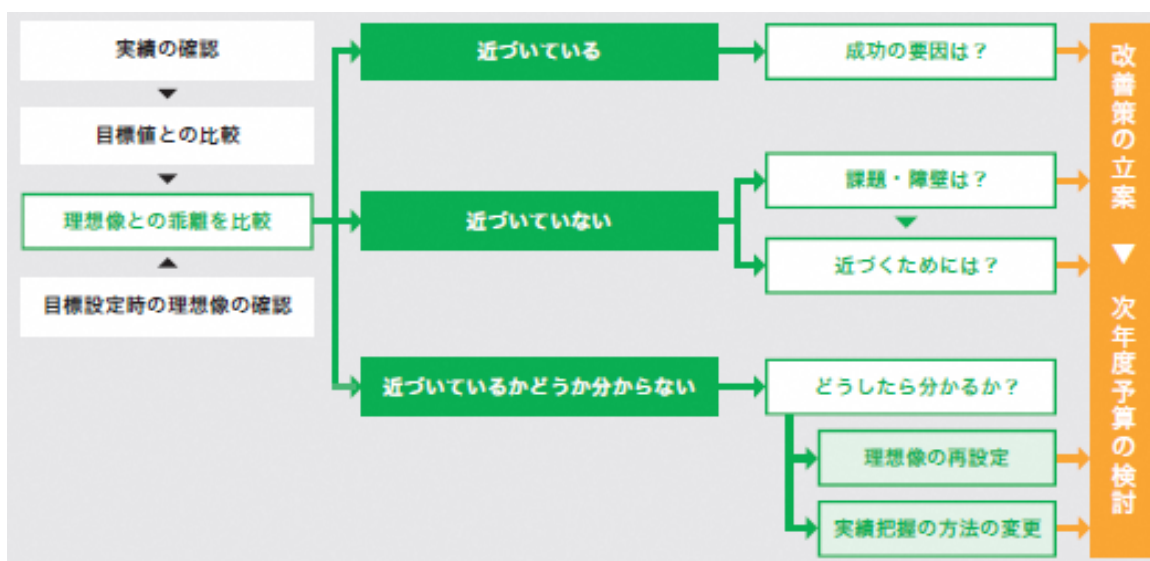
実績の確認

目標値との比較

理想像との乖離を比較

目標設定時の理想像の確認

近づいている

成功の要因は？

近づいていない

課題・障壁は？

近づくためには？

近づいているかどうか分からない

どうしたら分かるか？

理想像の再設定

実績把握の方法の変更

改善策の立案

次年度予算の検討